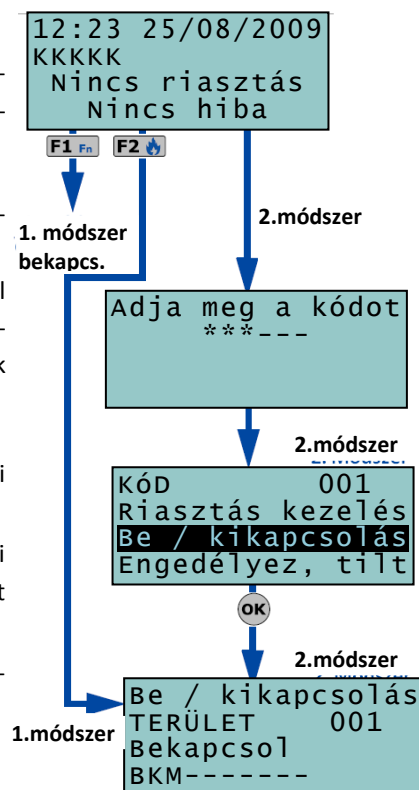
12:23 25/08/2009
KKKKK
Nincs riasztás
Nincs hiba

F1 Fn F2

1. módszer bekapcs.

2.módszer

Adja meg a kódot
***___

2.módszer

KÓD 001
Riasztás kezelés
Be / kikapcsolás
Engedélyez, tilt

OK

2.módszer

1.módszer

Be / kikapcsolás
TERÜLET 001
Bekapcsol
BKM-------